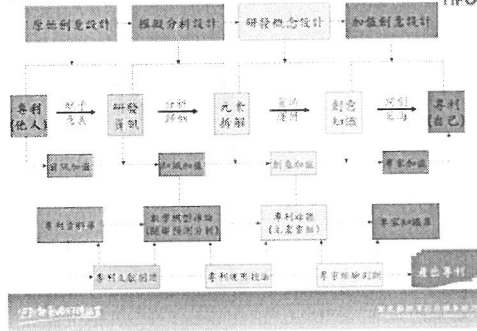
TIPO

廻避創意設計

推銀分析設計

研發概念設計

加值創意設計

專利(他人)

研發資訊

元素拆解

創意知識

專利(自己)

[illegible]加值

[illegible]加值

創意加值

專家加值

專利資料庫

數學模型推理(趨勢預測分析)

專利地圖(元素整合)

專家知識庫

專利文獻閱讀

專利迴避設計

專家諮詢判斷

產出專利